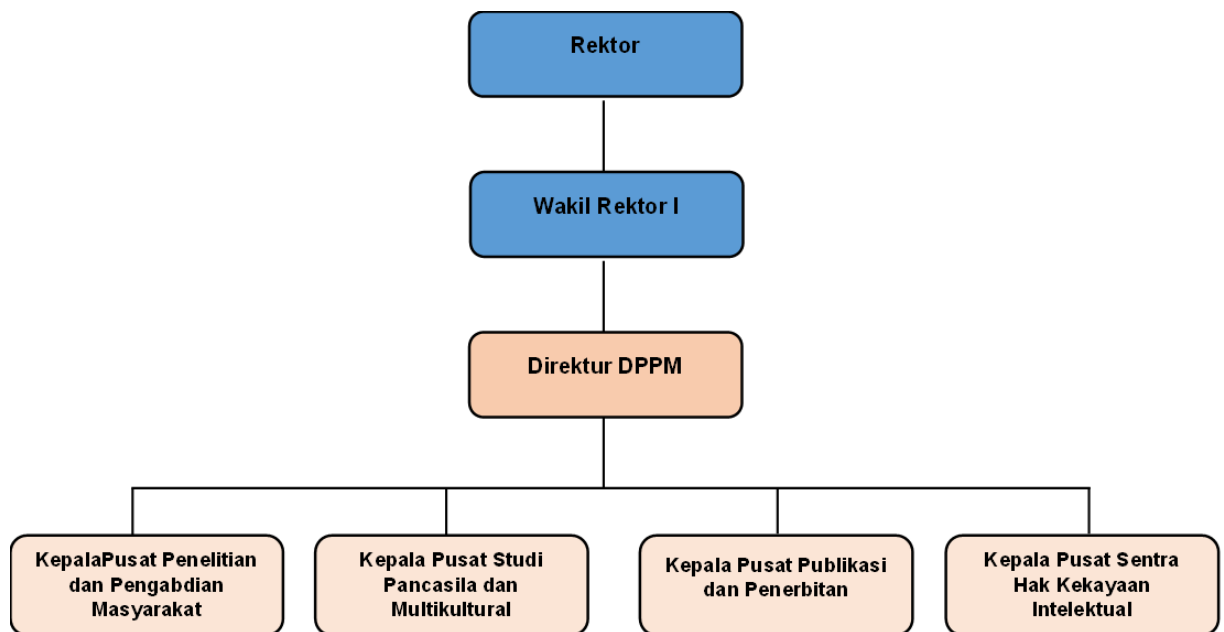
Rektor

Wakil Rektor I

Direktur DPPM

KepalaPusat Penelitian dan Pengabdian Masyarakat

Kepala Pusat Studi Pancasila dan Multikultural

Kepala Pusat Publikasi dan Penerbitan

Kepala Pusat Sentra Hak Kekayaan Intelektual